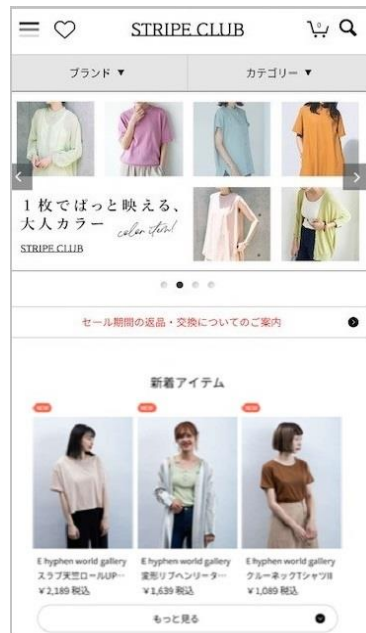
STRIPE CLUB

0

ブランド ▼

カテゴリー ▼

1枚でぱっと映える、
大人カラー color item!

STRIPE CLUB

セール期間の返品・交換についてのご案内

新着アイテム

NEW

NEW

NEW

E hyphen world gallery
スラブ天竺ロールUP…
¥2,189 税込

E hyphen world gallery
楽形リブヘンリータ…
¥1,639 税込

E hyphen world gallery
クルーネックTシャツII
¥1,089 税込

もっと見る